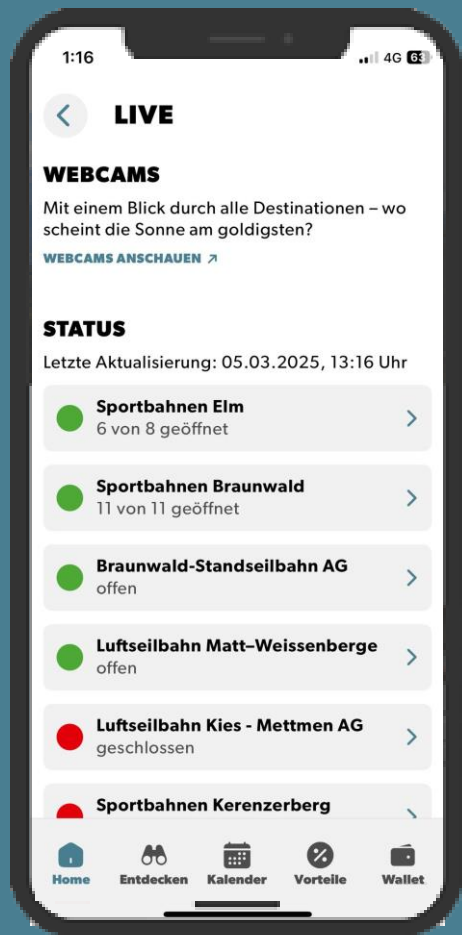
1:16

4G 63

LIVE

WEBCAMS

Mit einem Blick durch alle Destinationen – wo scheint die Sonne am goldigsten?

WEBCAMS ANSCHAUEN ↗

STATUS

Letzte Aktualisierung: 05.03.2025, 13:16 Uhr

Sportbahnen Elm
6 von 8 geöffnet

Sportbahnen Braunwald
11 von 11 geöffnet

Braunwald-Standseilbahn AG
offen

Luftseilbahn Matt–Weissenberge
offen

Luftseilbahn Kies - Mettmen AG
geschlossen

Sportbahnen Kerenzerberg

Home Entdecken Kalender Vorteile Wallet